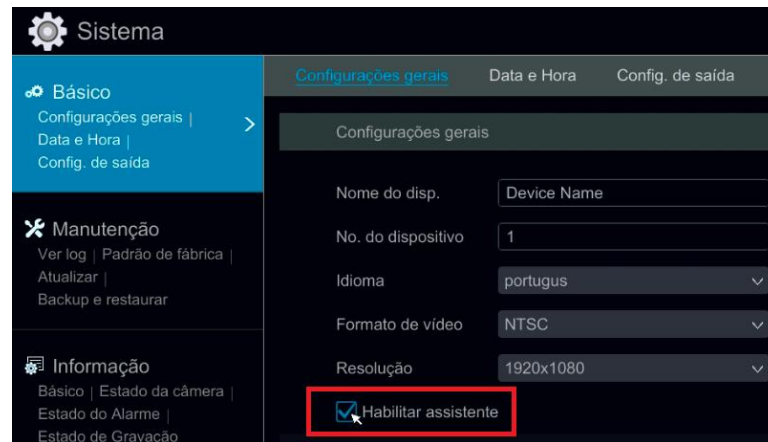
Sistema

Básico
Configurações gerais |
Data e Hora |
Config. de saída

Manutenção
Ver log | Padrão de fábrica |
Atualizar |
Backup e restaurar

Informação
Básico | Estado da câmera |
Estado do Alarme |
Estado de Gravação

Configurações gerais | Data e Hora | Config. de saída

Configurações gerais

Nome do disp. | Device Name
No. do dispositivo | 1
Idioma | portugus
Formato de vídeo | NTSC
Resolução | 1920x1080

Habilitar assistente